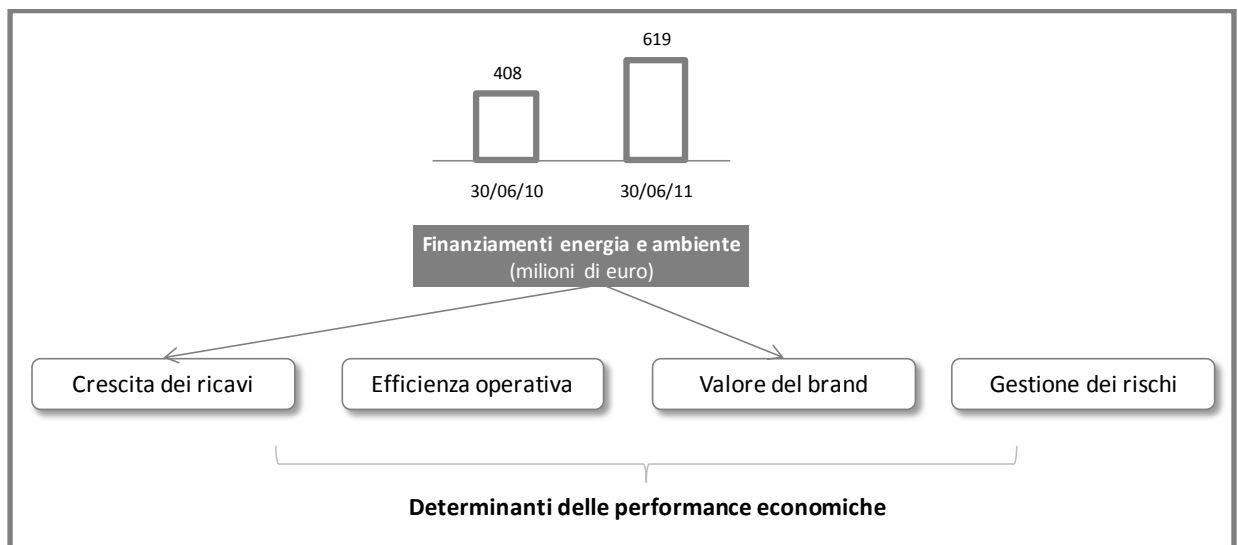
408

619

30/06/10

30/06/11

**Finanziamenti energia e ambiente**
(milioni di euro)

Crescita dei ricavi

Efficienza operativa

Valore del brand

Gestione dei rischi

**Determinanti delle performance economiche**